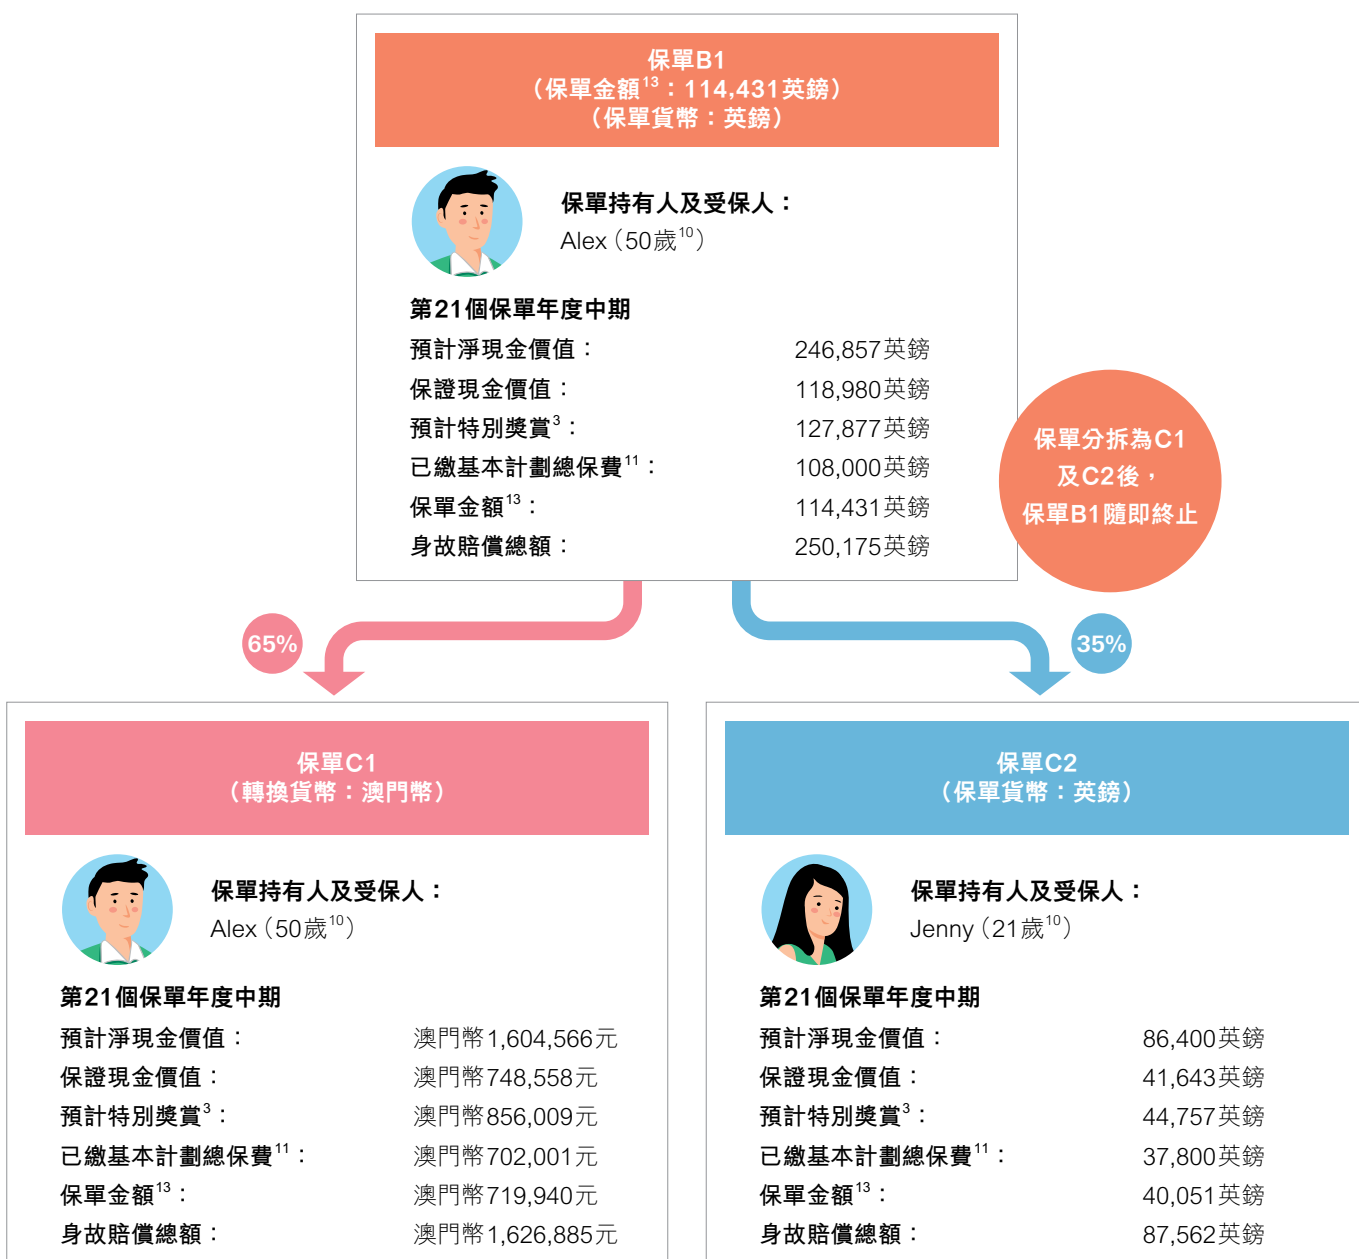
保單B1
（保單金額$^{13}$：114,431英鎊）
（保單貨幣：英鎊）

保單持有人及受保人：
Alex（50歲$^{10}$）

第21個保單年度中期

| 預計淨現金價值： | 246,857英鎊 |
|---|---|
| 保證現金價值： | 118,980英鎊 |
| 預計特別獎賞$^{3}$： | 127,877英鎊 |
| 已繳基本計劃總保費$^{11}$： | 108,000英鎊 |
| 保單金額$^{13}$： | 114,431英鎊 |
| 身故賠償總額： | 250,175英鎊 |

保單分拆為C1及C2後，保單B1隨即終止

65%

35%

保單C1
（轉換貨幣：澳門幣）

保單持有人及受保人：
Alex（50歲$^{10}$）

第21個保單年度中期

| 預計淨現金價值： | 澳門幣1,604,566元 |
|---|---|
| 保證現金價值： | 澳門幣748,558元 |
| 預計特別獎賞$^{3}$： | 澳門幣856,009元 |
| 已繳基本計劃總保費$^{11}$： | 澳門幣702,001元 |
| 保單金額$^{13}$： | 澳門幣719,940元 |
| 身故賠償總額： | 澳門幣1,626,885元 |

保單C2
（保單貨幣：英鎊）

保單持有人及受保人：
Jenny（21歲$^{10}$）

第21個保單年度中期

| 預計淨現金價值： | 86,400英鎊 |
|---|---|
| 保證現金價值： | 41,643英鎊 |
| 預計特別獎賞$^{3}$： | 44,757英鎊 |
| 已繳基本計劃總保費$^{11}$： | 37,800英鎊 |
| 保單金額$^{13}$： | 40,051英鎊 |
| 身故賠償總額： | 87,562英鎊 |